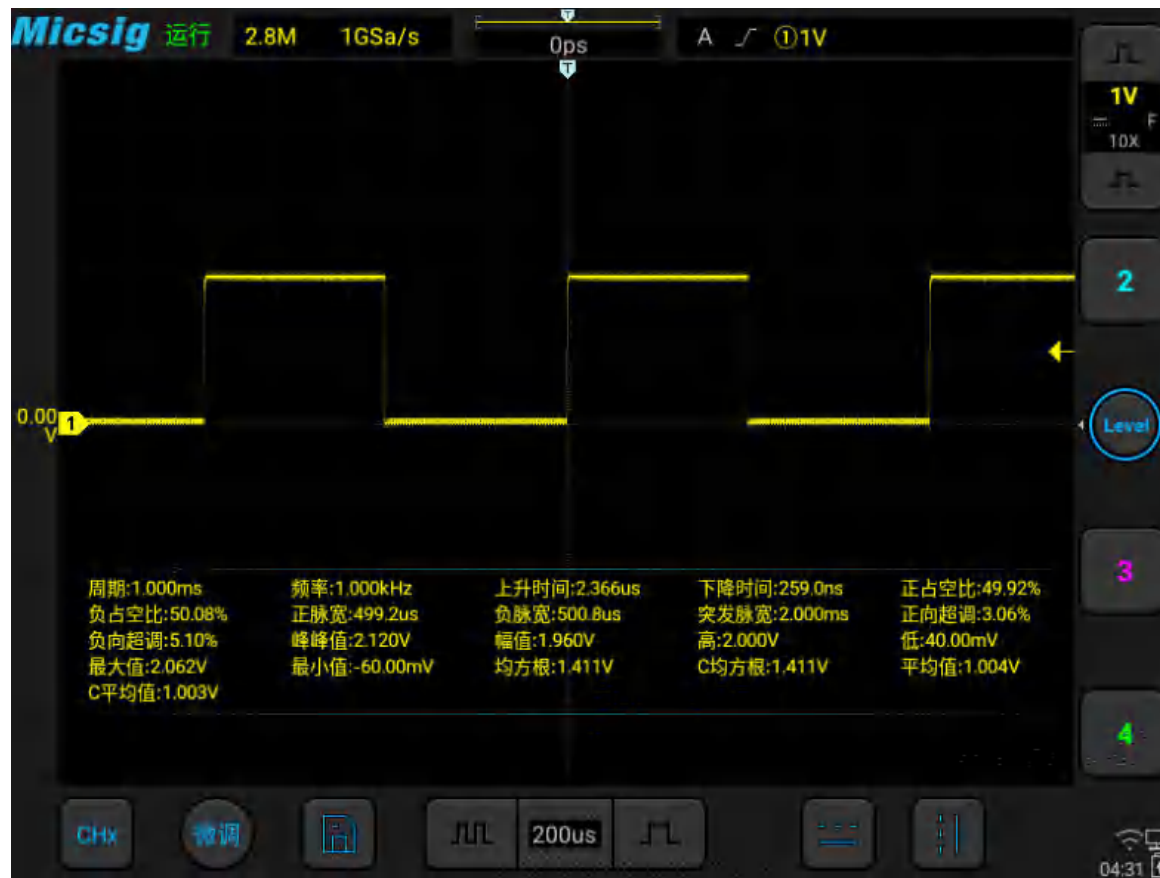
Micsig 运行 2.8M 1GSa/s

0ps

A ①1V

1V
10X

2

Level

3

4

0.00 V 1

周期:1.000ms 频率:1.000kHz 上升时间:2.366us 下降时间:259.0ns 正占空比:49.92%
负占空比:50.08% 正脉宽:499.2us 负脉宽:500.8us 突发脉宽:2.000ms 正向超调:3.06%
负向超调:5.10% 峰峰值:2.120V 幅值:1.960V 高:2.000V 低:40.00mV
最大值:2.062V 最小值:-60.00mV 均方根:1.411V C均方根:1.411V 平均值:1.004V
C平均值:1.003V

CHx 微调 200us

04:31